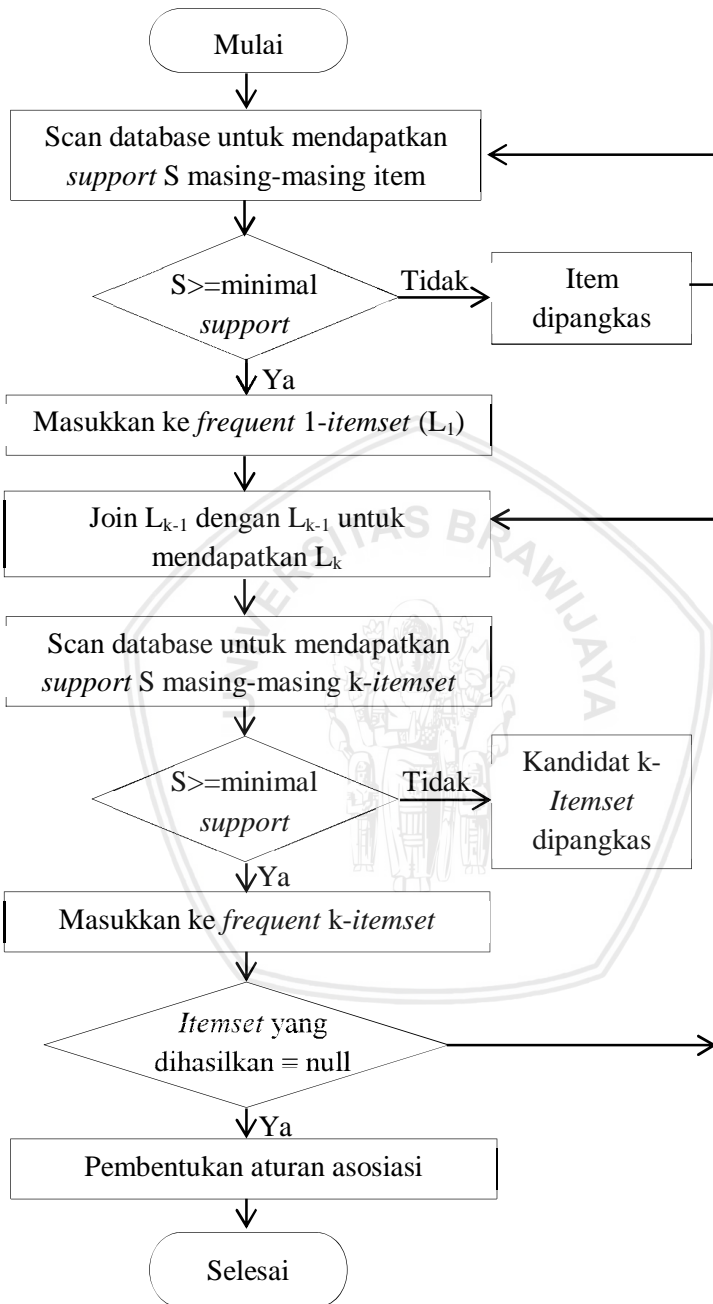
Mulai

Scan database untuk mendapatkan *support* S masing-masing item

S>=minimal *support*

Tidak

Item dipangkas

Ya

Masukkan ke *frequent* 1-*itemset* ($L_1$)

Join $L_{k-1}$ dengan $L_{k-1}$ untuk mendapatkan $L_k$

Scan database untuk mendapatkan *support* S masing-masing k-*itemset*

S>=minimal *support*

Tidak

Kandidat k-*Itemset* dipangkas

Ya

Masukkan ke *frequent* k-*itemset*

*Itemset* yang dihasilkan = null

Ya

Pembentukan aturan asosiasi

Selesai

UNIVERSITAS BRAWIJAYA